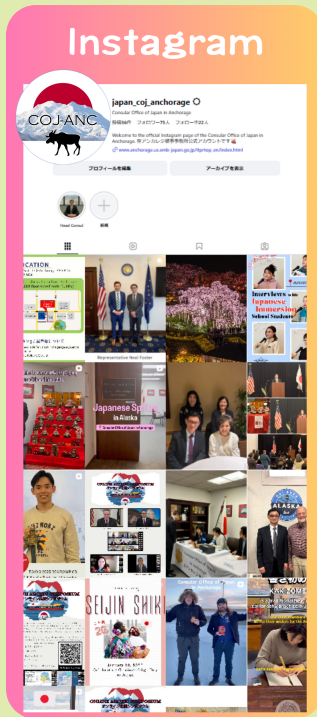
Instagram

COJ-ANC

japan_coj_anchorage

Consular Office of Japan in Anchorage

投稿56件 フォロワー75人 フォロー中22人

Welcome to the official Instagram page of the Consular Office of Japan in Anchorage. 在アンカレジ領事事務所公式アカウントです

www.anchorage.us.emb-japan.go.jp/itprtop_en/index.html

プロフィールを編集

アーカイブを表示

Head Consul

新規

OCATION

Representative Neal Foster

Interviews with Japanese Immersion School Students

Japanese Spirit in Alaska

SEIJIN SHIKI

Consular Office of Japan in Anchorage

ALASKA

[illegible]